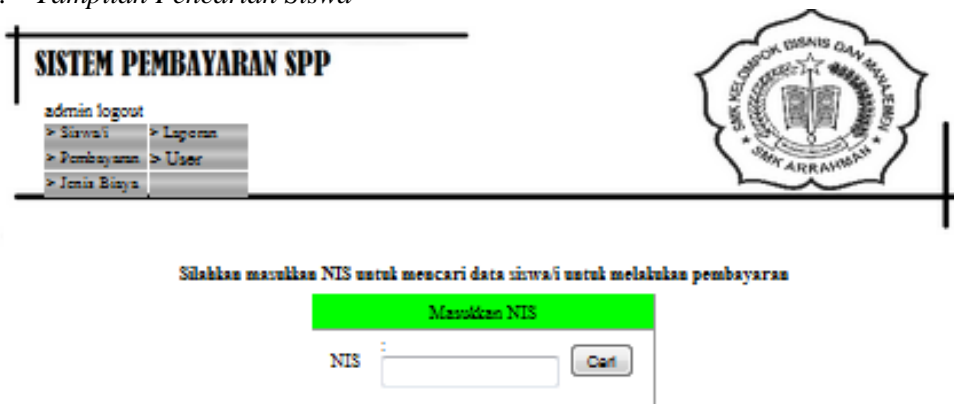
. Tampilan Pencarian Siswa

SISTEM PEMBAYARAN SPP

admin logout

> Siswa/i
> Laporan
> Pembayaran
> User
> Jenis Biaya

SMK KELOMPOK BISNIS DAN MANAJEMEN
SMK ARRAHMAN

Silahkan masukkan NIS untuk mencari data siswa/i untuk melakukan pembayaran

Masukkan NIS

NIS :

Cari